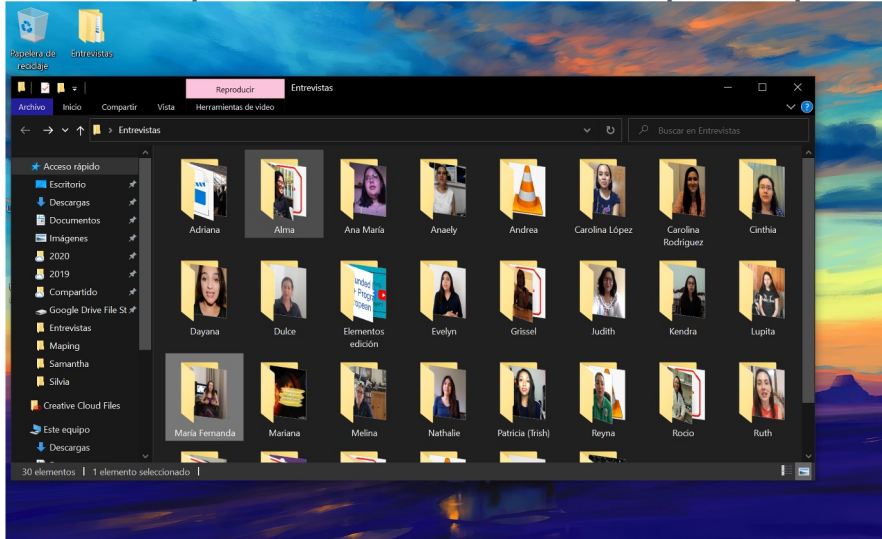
Papelera de reciclaje
Entrevistas

Reproducir
Entrevistas
Archivo
Inicio
Compartir
Vista
Herramientas de vídeo
Entrevistas
Buscar en Entrevistas

Acceso rápido
Escritorio
Descargas
Documentos
Imágenes
2020
2019
Compartido
Google Drive File St
Entrevistas
Maping
Samantha
Silvia
Creative Cloud Files
Este equipo
Descargas

Adriana
Alma
Ana María
Anaely
Andrea
Carolina López
Carolina Rodriguez
Cinthia
Dayana
Dulce
Elementos edición
Evelyn
Grissel
Judith
Kendra
Lupita
María Fernanda
Mariana
Melina
Nathalie
Patricia (Trish)
Reyna
Rocio
Ruth

30 elementos
1 elemento seleccionado